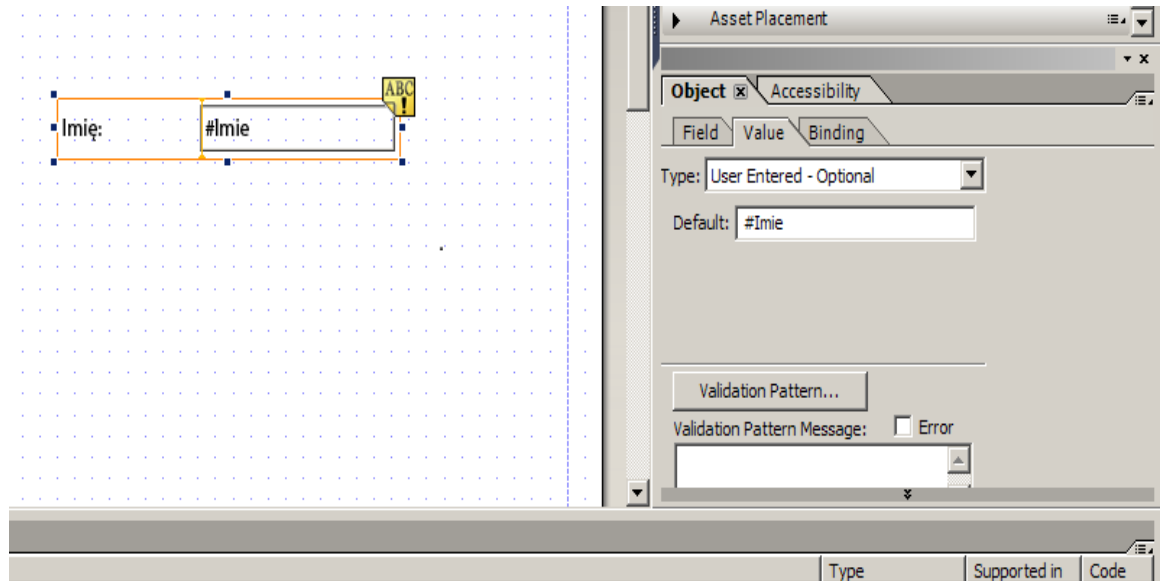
Imię:

#Imie

ABC

Asset Placement

Object

Accessibility

Field

Value

Binding

Type: User Entered - Optional

Default: #Imie

Validation Pattern...

Validation Pattern Message:

Error

Type

Supported in

Code